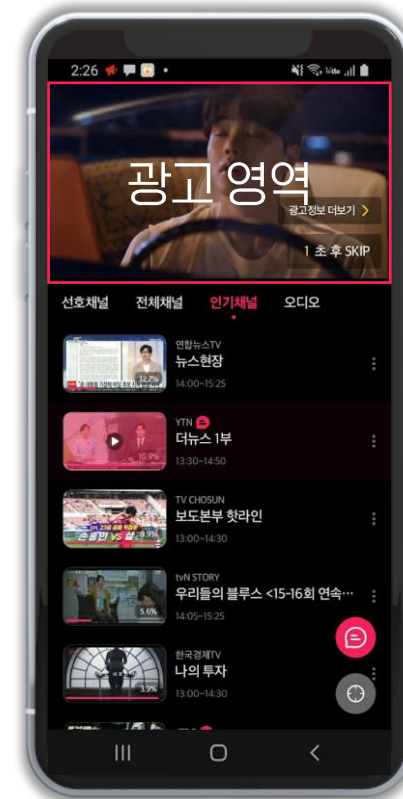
2:26

광고 영역

광고정보 더보기 >

1 초 후 SKIP

선호채널 전체채널 인기채널 오디오

연합뉴스TV
뉴스현장
14:00~15:25
12.7%

YTN
더뉴스 1부
13:30~14:50
10.9%

TV CHOSUN
보도본부 핫라인
13:00~14:30
9.9%

tvN STORY
우리들의 블루스 <15-16회 연속…
14:05~15:25
5.6%

한국경제TV
나의 투자
13:00~14:30
3.9%